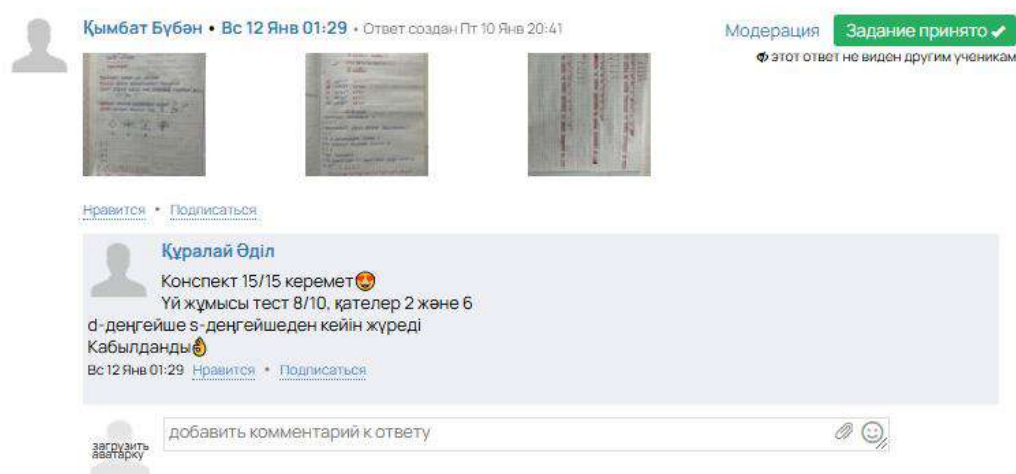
Қымбат Бүбән • Вс 12 Янв 01:29 • Ответ создан Пт 10 Янв 20:41

Модерация Задание принято ✔

этот ответ не виден другим ученикам

Нравится • Подписаться

Құралай Әділ

Конспект 15/15 керемет😍
Үй жұмысы тест 8/10, қателер 2 және 6
d-деңгейше s-деңгейшеден кейін жүреді
Кабылданды👌

Вс 12 Янв 01:29 Нравится • Подписаться

загрузить аватарку

добавить комментарий к ответу